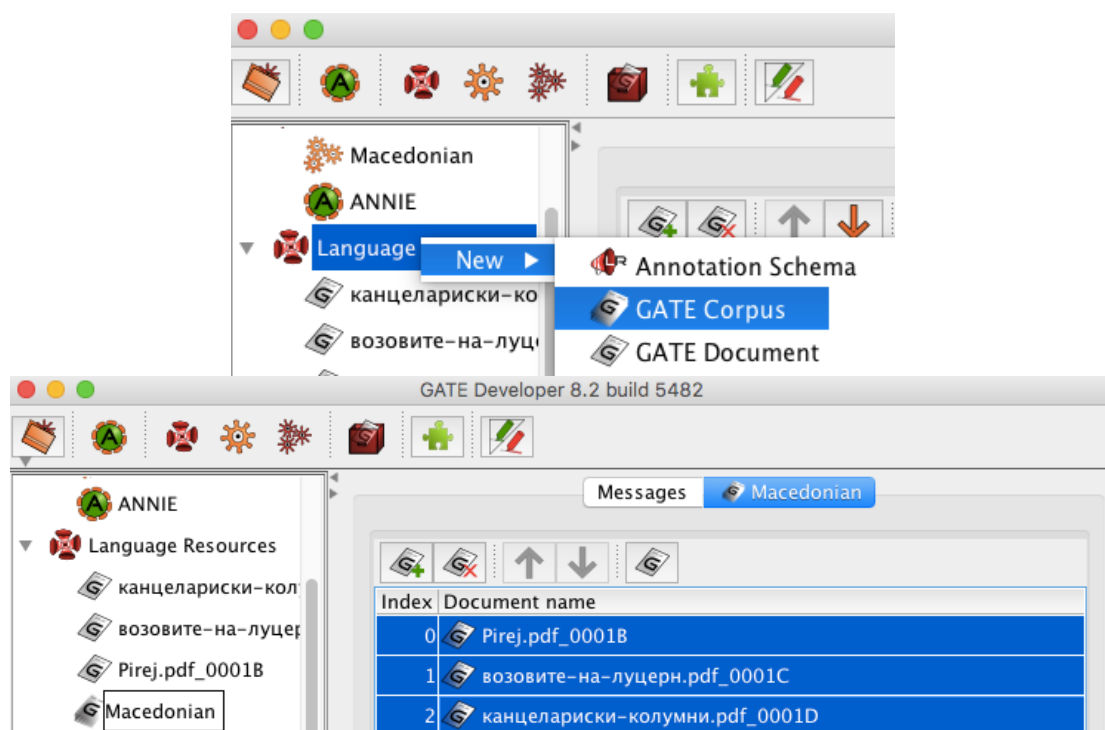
Macedonian
ANNIE
Language
New ▶
Annotation Schema
GATE Corpus
GATE Document
канцелариски-ко
возовите-на-луц

GATE Developer 8.2 build 5482

ANNIE
Language Resources
канцелариски-кол
возовите-на-луцер
Pirej.pdf_0001B
Macedonian

Messages
Macedonian

| Index | Document name |
|---|---|
| 0 | Pirej.pdf_0001B |
| 1 | возовите-на-луцерн.pdf_0001C |
| 2 | канцелариски-колумни.pdf_0001D |